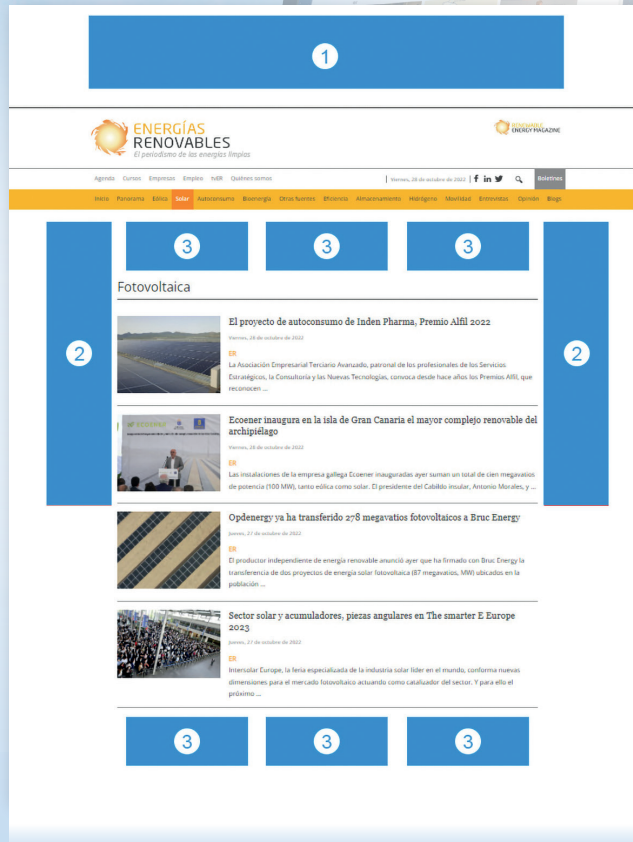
1

ENERGÍAS RENOVABLES
El periodismo de las energías limpias

RENEWABLE ENERGY MAGAZINE

Agenda Cursos Empresas Empleo tvER Quiénes somos | Viernes, 28 de octubre de 2022 Boletines

Inicio Panorama Eólica Solar Autoconsumo Bioenergía Otras fuentes Eficiencia Almacenamiento Hidrógeno Movilidad Entrevistas Opinión Blogs

2

3 3 3

2

Fotovoltaica

El proyecto de autoconsumo de Inden Pharma, Premio Alfil 2022

Viernes, 28 de octubre de 2022

ER

La Asociación Empresarial Terciario Avanzado, patronal de los profesionales de los Servicios Estratégicos, la Consultoría y las Nuevas Tecnologías, convoca desde hace años los Premios Alfil, que reconocen ...

Ecoener inaugura en la isla de Gran Canaria el mayor complejo renovable del archipiélago

Viernes, 28 de octubre de 2022

ER

Las instalaciones de la empresa gallega Ecoener inauguradas ayer suman un total de cien megavatios de potencia (100 MW), tanto eólica como solar. El presidente del Cabildo insular, Antonio Morales, y ...

Opdenergy ya ha transferido 278 megavatios fotovoltaicos a Bruc Energy

Jueves, 27 de octubre de 2022

ER

El productor independiente de energía renovable anunció ayer que ha firmado con Bruc Energy la transferencia de dos proyectos de energía solar fotovoltaica (87 megavatios, MW) ubicados en la población ...

Sector solar y acumuladores, piezas angulares en The smarter E Europe 2023

Jueves, 27 de octubre de 2022

ER

Intersolar Europe, la feria especializada de la industria solar líder en el mundo, conforma nuevas dimensiones para el mercado fotovoltaico actuando como catalizador del sector. Y para ello el próximo ...

3 3 3